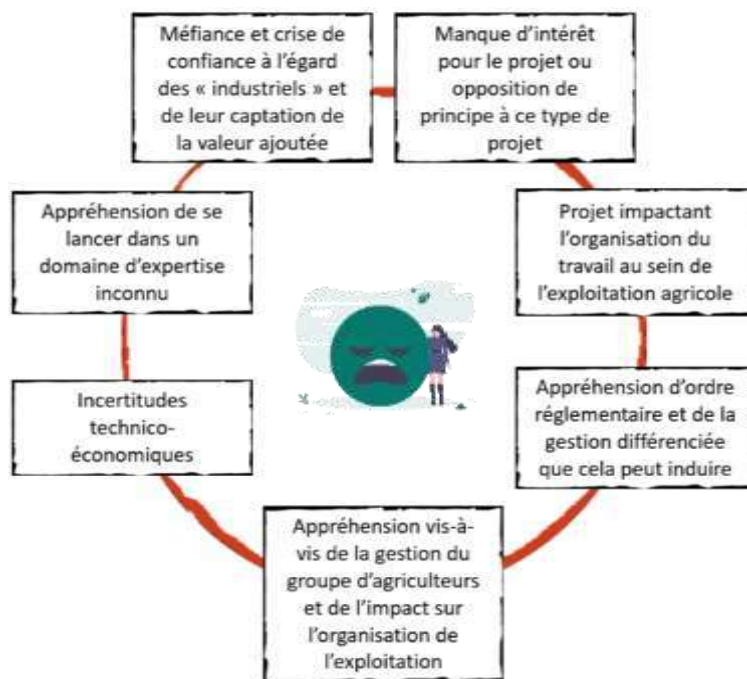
Méfiance et crise de confiance à l'égard des « industriels » et de leur captation de la valeur ajoutée

Manque d'intérêt pour le projet ou opposition de principe à ce type de projet

Appréhension de se lancer dans un domaine d'expertise inconnu

Projet impactant l'organisation du travail au sein de l'exploitation agricole

Incertitudes technico-économiques

Appréhension d'ordre réglementaire et de la gestion différenciée que cela peut induire

Appréhension vis-à-vis de la gestion du groupe d'agriculteurs et de l'impact sur l'organisation de l'exploitation